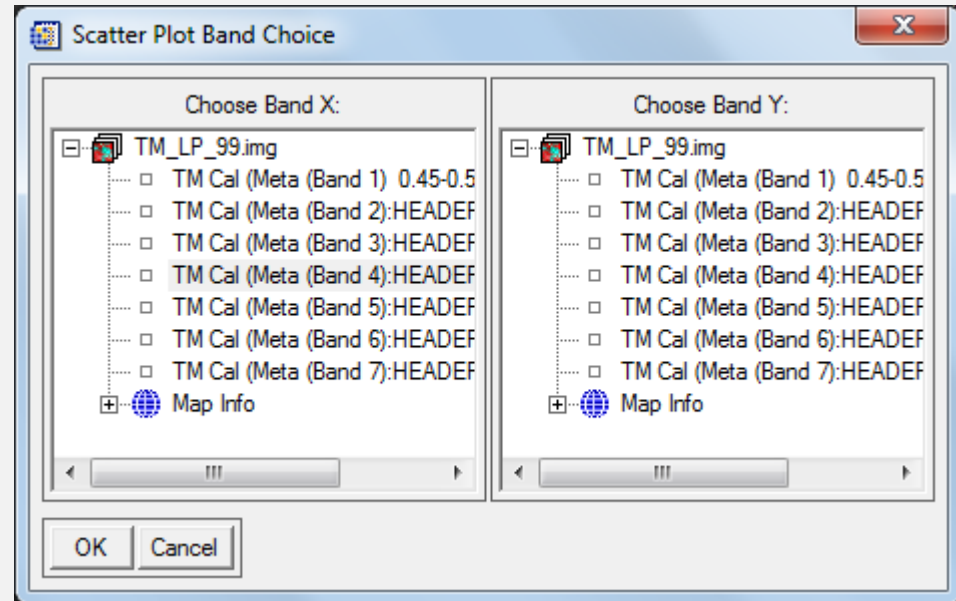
Scatter Plot Band Choice

Choose Band X:

TM_LP_99.img
TM Cal (Meta (Band 1) 0.45-0.5
TM Cal (Meta (Band 2):HEADEF
TM Cal (Meta (Band 3):HEADEF
TM Cal (Meta (Band 4):HEADEF
TM Cal (Meta (Band 5):HEADEF
TM Cal (Meta (Band 6):HEADEF
TM Cal (Meta (Band 7):HEADEF
Map Info

Choose Band Y:

TM_LP_99.img
TM Cal (Meta (Band 1) 0.45-0.5
TM Cal (Meta (Band 2):HEADEF
TM Cal (Meta (Band 3):HEADEF
TM Cal (Meta (Band 4):HEADEF
TM Cal (Meta (Band 5):HEADEF
TM Cal (Meta (Band 6):HEADEF
TM Cal (Meta (Band 7):HEADEF
Map Info

OK
Cancel